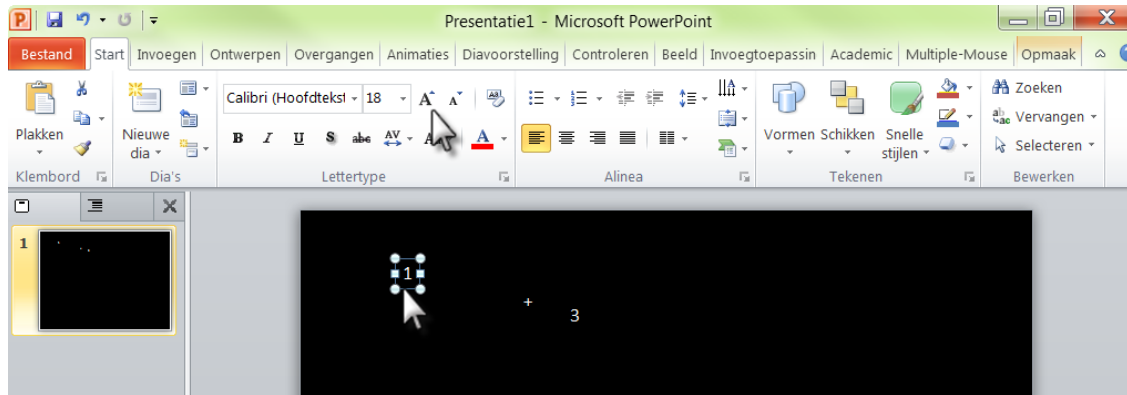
Presentatie1 - Microsoft PowerPoint

Bestand | Start | Invoegen | Ontwerpen | Overgangen | Animaties | Diavoorstelling | Controleren | Beeld | Invoegtoepassin | Academic | Multiple-Mouse | Opmaak

Plakken
Nieuwe dia
Calibri (Hoofdteks | 18
B I U S abc AV Aa A
Vormen Schikken Snelle stijlen
Zoeken
Vervangen
Selecteren

Klembord | Dia's | Lettertype | Alinea | Tekenen | Bewerken

1

1

+

3